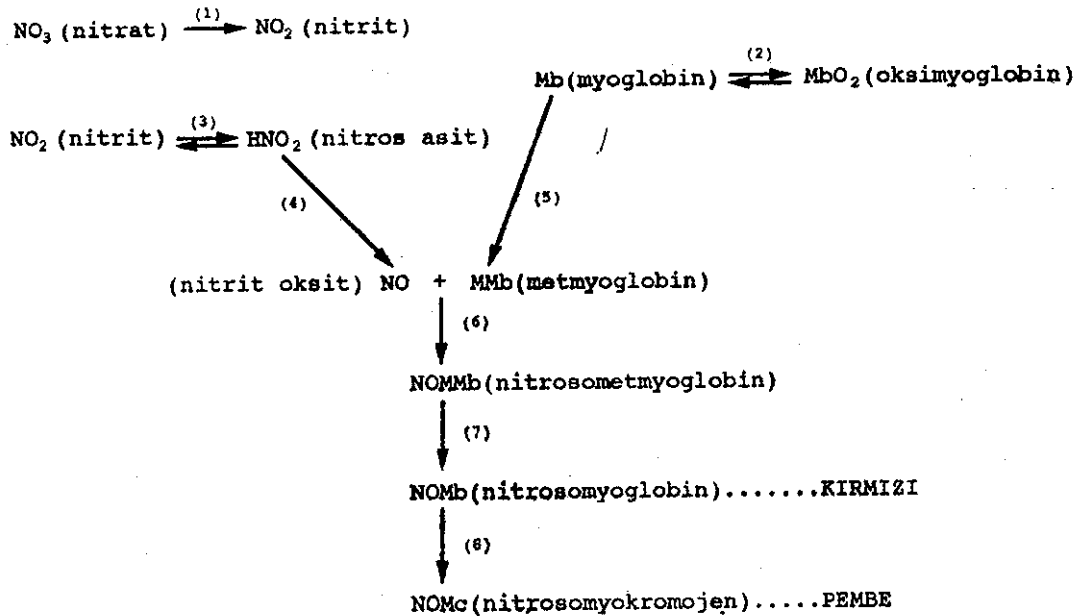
$NO_3$ (nitrat) $\xrightarrow{(1)}$ $NO_2$ (nitrit)

Mb(myoglobin) $\xrightleftharpoons{(2)}$ $MbO_2$(oksimyoglobin)

$NO_2$ (nitrit) $\xrightleftharpoons{(3)}$ $HNO_2$ (nitros asit)

(4)

(5)

(nitrit oksit) NO + MMb(metmyoglobin)

(6)

NOMMb(nitrosometmyoglobin)

(7)

NOMb(nitrosomyoglobin).......KIRMIZI

(8)

NOMc(nitrosomyokromojen).....PEMBE